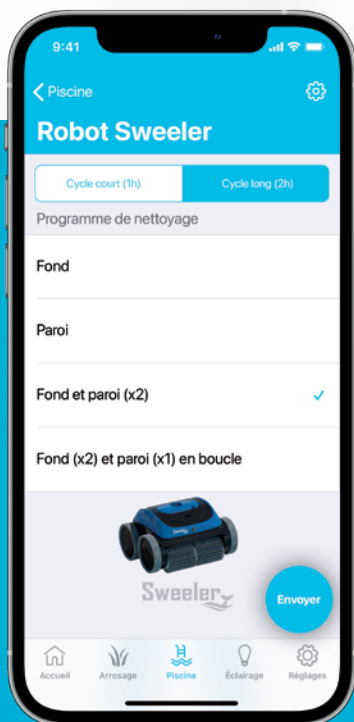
9:41

Piscine

Robot Sweeler

Cycle court (1h)

Cycle long (2h)

Programme de nettoyage

Fond

Paroi

Fond et paroi (x2)

Fond (x2) et paroi (x1) en boucle

Sweeler

Envoyer

Accueil

Arrosage

Piscine

Éclairage

Réglages